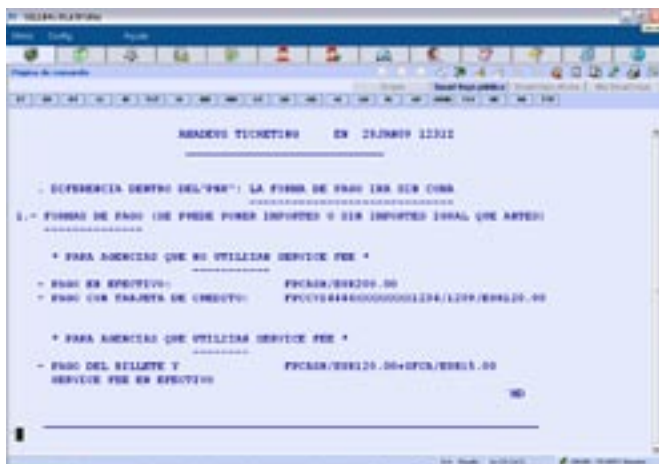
SELLING PLATFORM

Menu Config Ayuda

Pagina de comando

AMADEUS TICKETING EN 20JAN09 12312

. DIFERENCIA DENTRO DEL"FRE": LA FORMA DE PAGO IRA SIN CUBA

1.- FORMAS DE PAGO (SE PUEDE PONER IMPORTES O SIN IMPORTES IGUAL QUE ANTES)

* PARA AGENCIAS QUE NO UTILIZAN SERVICE FEE *

- PAGO EN EFECTIVO: FPCASH/EUR200.00
- PAGO CON TARJETA DE CREDITO: FPCCVI4440000000001234/1209/EUR120.00

* PARA AGENCIAS QUE UTILIZAN SERVICE FEE *

- PAGO DEL BILLETE Y FPCASH/EUR120.00+OFCA/EUR15.00
SERVICE FEE EN EFECTIVO

MD